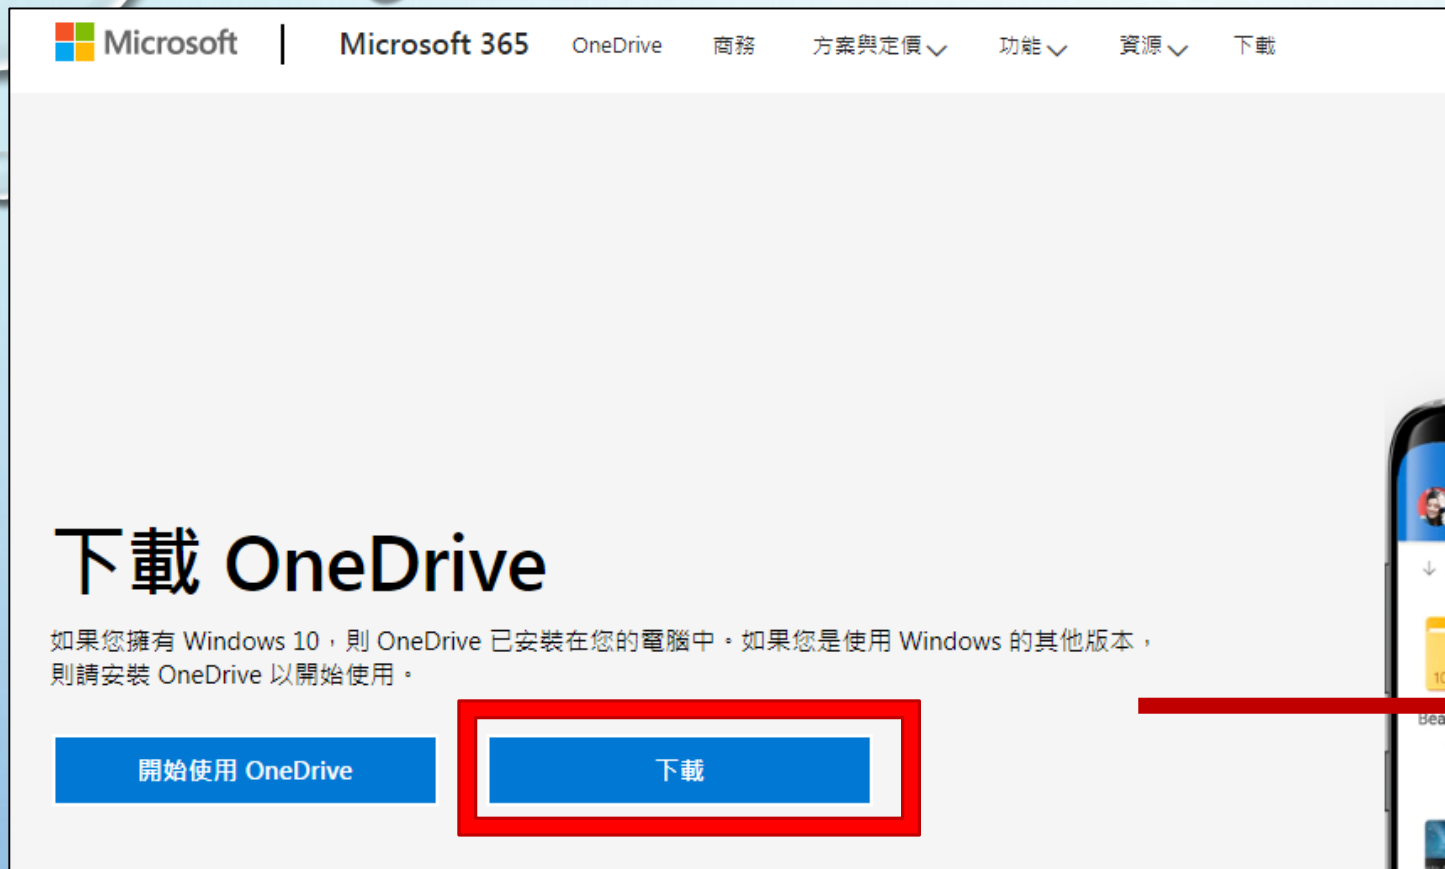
Microsoft | Microsoft 365 OneDrive 商務 方案與定價 功能 資源 下載

下載 OneDrive

如果您擁有 Windows 10，則 OneDrive 已安裝在您的電腦中。如果您是使用 Windows 的其他版本，則請安裝 OneDrive 以開始使用。

開始使用 OneDrive

下載

Bea